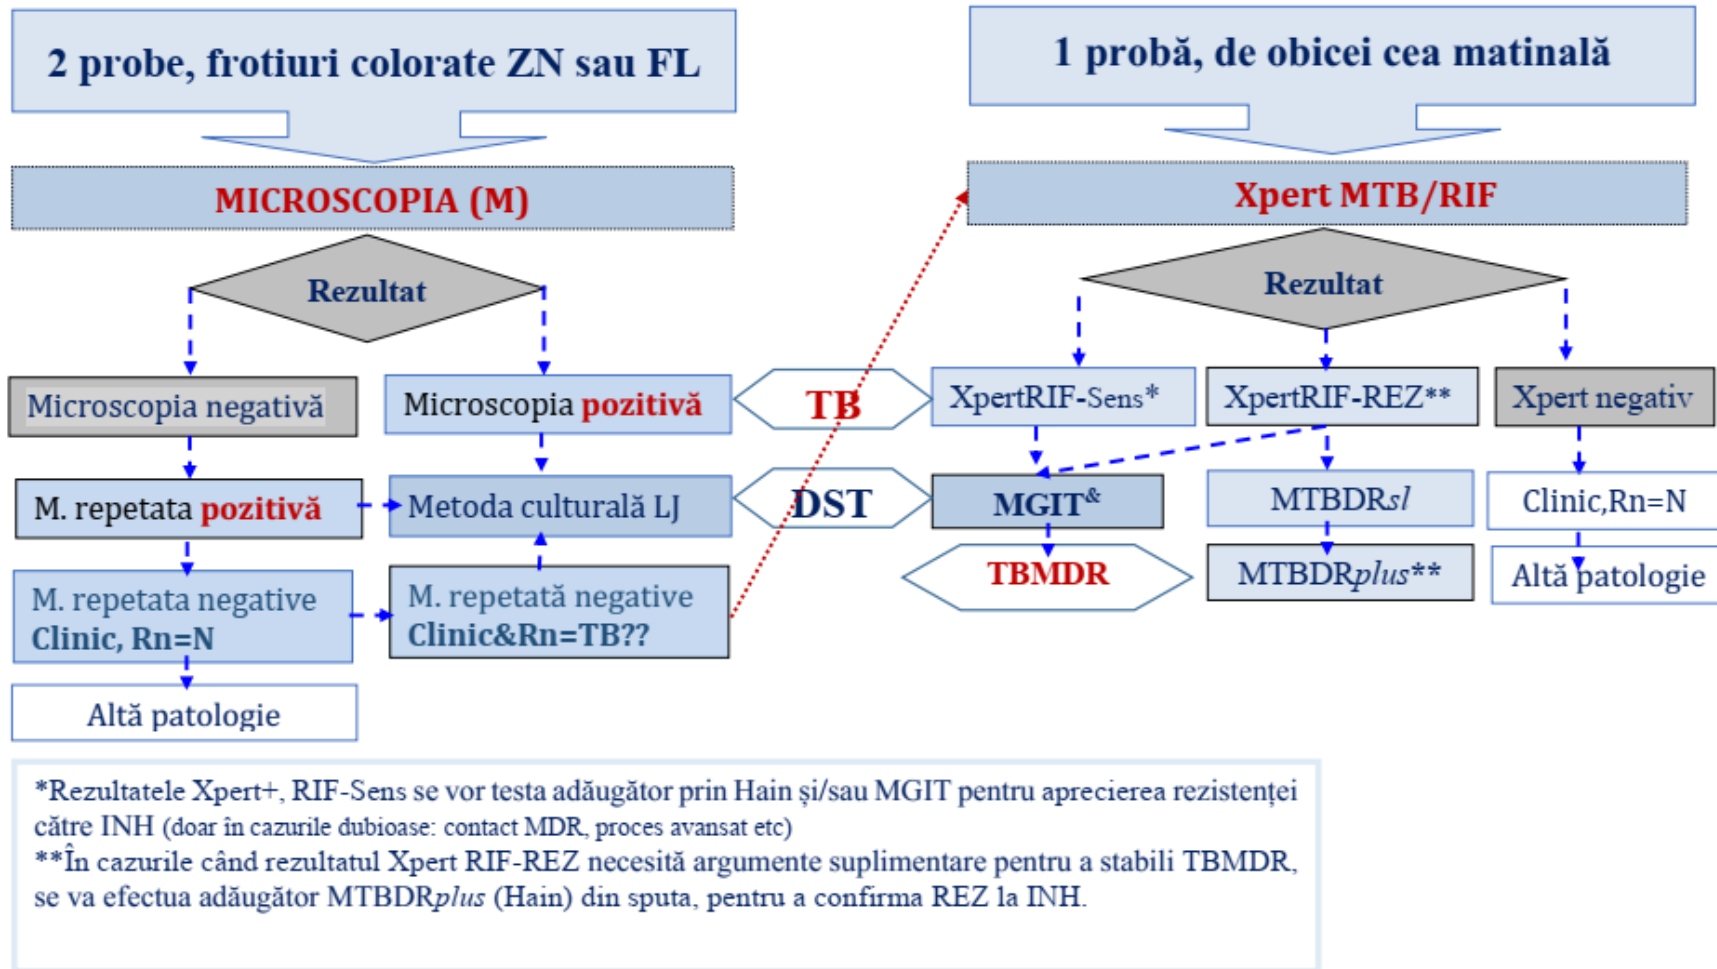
2 probe, frotiuri colorate ZN sau FL

MICROSCOPIA (M)

Rezultat

Microscopia negativă

Microscopia pozitivă

M. repetata pozitivă

Metoda culturală LJ

M. repetata negative
Clinic, Rn=N

M. repetată negative
Clinic&Rn=TB??

Altă patologie

TB

DST

1 probă, de obicei cea matinală

Xpert MTB/RIF

Rezultat

XpertRIF-Sens*

XpertRIF-REZ**

Xpert negativ

MGIT$^{\&}$

MTBDRsl

Clinic,Rn=N

TBMDR

MTBDRplus**

Altă patologie

*Rezultatele Xpert+, RIF-Sens se vor testa adăugător prin Hain și/sau MGIT pentru aprecierea rezistenței către INH (doar în cazurile dubioase: contact MDR, proces avansat etc)
**În cazurile când rezultatul Xpert RIF-REZ necesită argumente suplimentare pentru a stabili TBMDR, se va efectua adăugător MTBDRplus (Hain) din sputa, pentru a confirma REZ la INH.